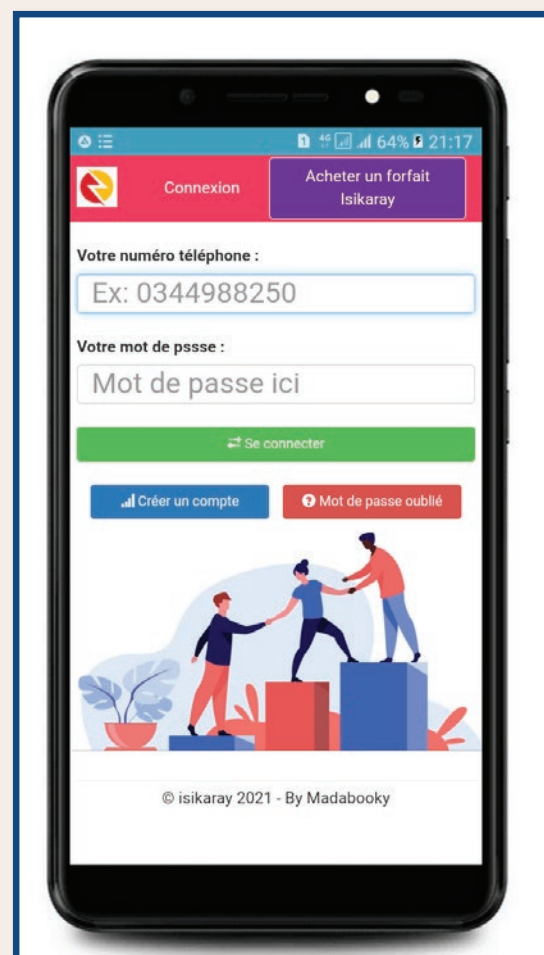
64% 21:17

Connexion

Acheter un forfait Isikaray

Votre numéro téléphone :

Ex: 0344988250

Votre mot de pssse :

Mot de passe ici

Se connecter

Créer un compte

Mot de passe oublié

© isikaray 2021 - By Madabooky